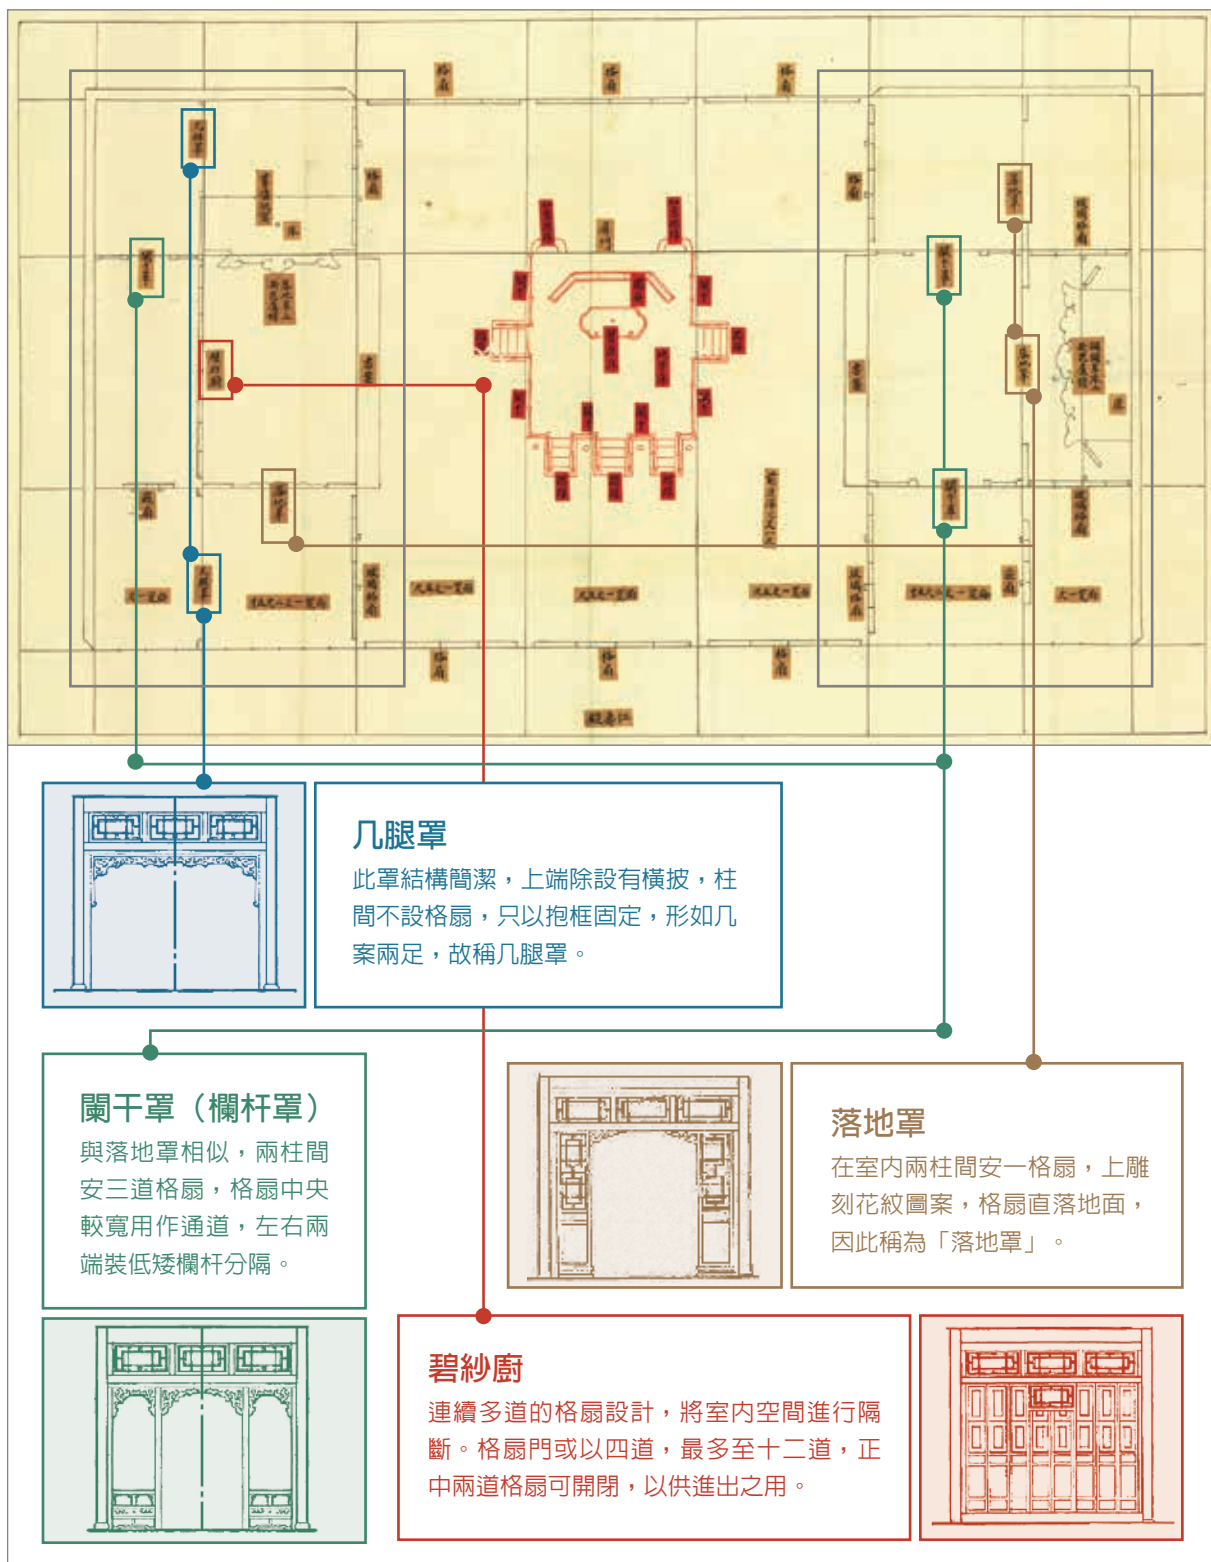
几腿罩

此罩結構簡潔，上端除設有橫披，柱間不設格扇，只以抱框固定，形如几案兩足，故稱几腿罩。

闌干罩（欄杆罩）

與落地罩相似，兩柱間安三道格扇，格扇中央較寬用作通道，左右兩端裝低矮欄杆分隔。

落地罩

在室內兩柱間安一格扇，上雕刻花紋圖案，格扇直落地面，因此稱為「落地罩」。

碧紗廚

連續多道的格扇設計，將室內空間進行隔斷。格扇門或以四道，最多至十二道，正中兩道格扇可開閉，以供進出之用。